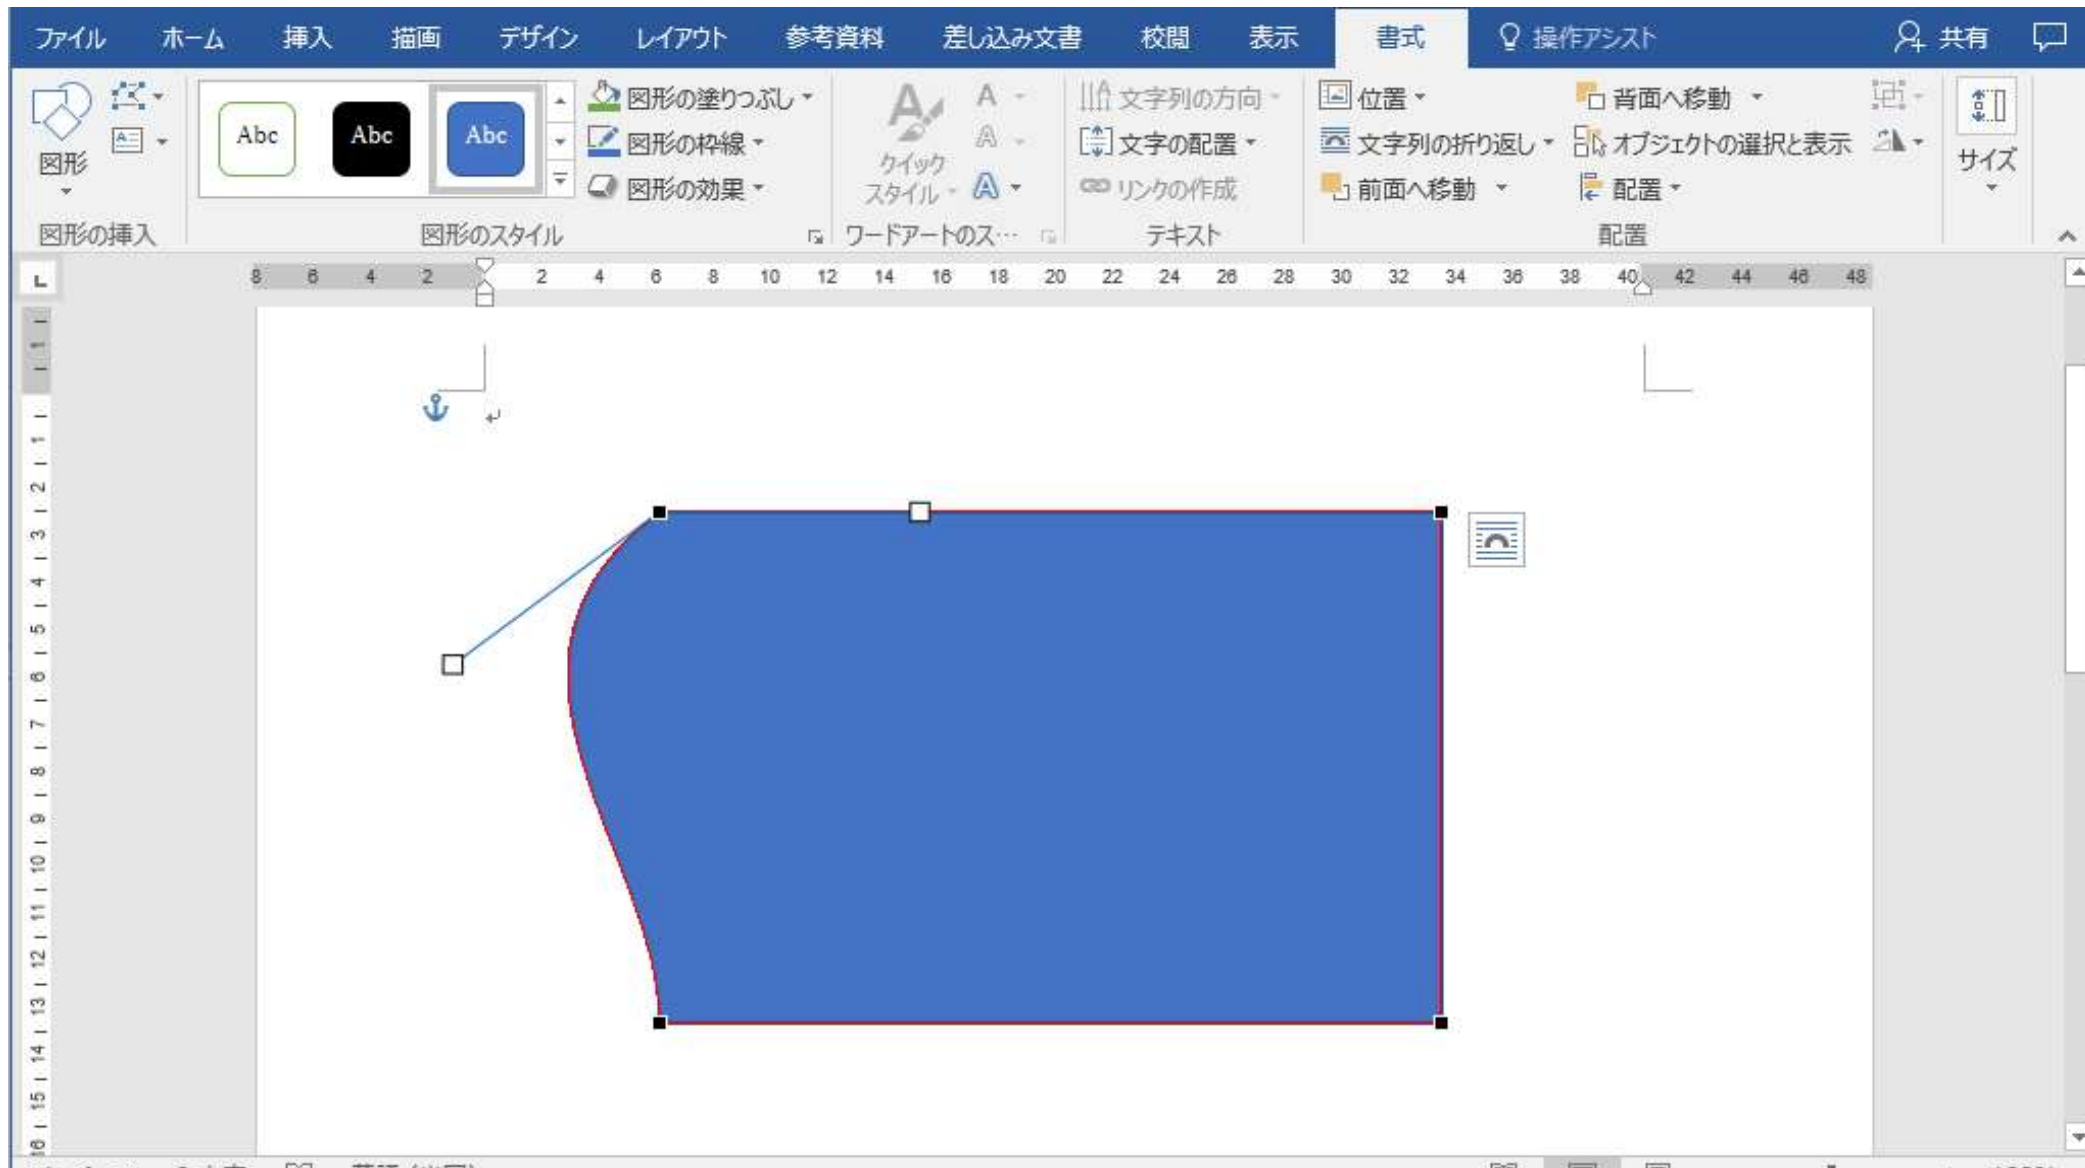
ファイル ホーム 挿入 描画 デザイン レイアウト 参考資料 差し込み文書 校閲 表示 書式 操作アシスト 共有

図形

図形の挿入

Abc Abc Abc

図形の塗りつぶし
図形の枠線
図形の効果

図形のスタイル

クイック スタイル

ワードアートのス…

文字列の方向
文字の配置
リンクの作成

テキスト

位置
文字列の折り返し
前面へ移動
背面へ移動
オブジェクトの選択と表示
配置

配置

サイズ

8 6 4 2 2 4 6 8 10 12 14 16 18 20 22 24 26 28 30 32 34 36 38 40 42 44 46 48

1 1 2 3 4 5 6 7 8 9 10 11 12 13 14 15 16

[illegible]